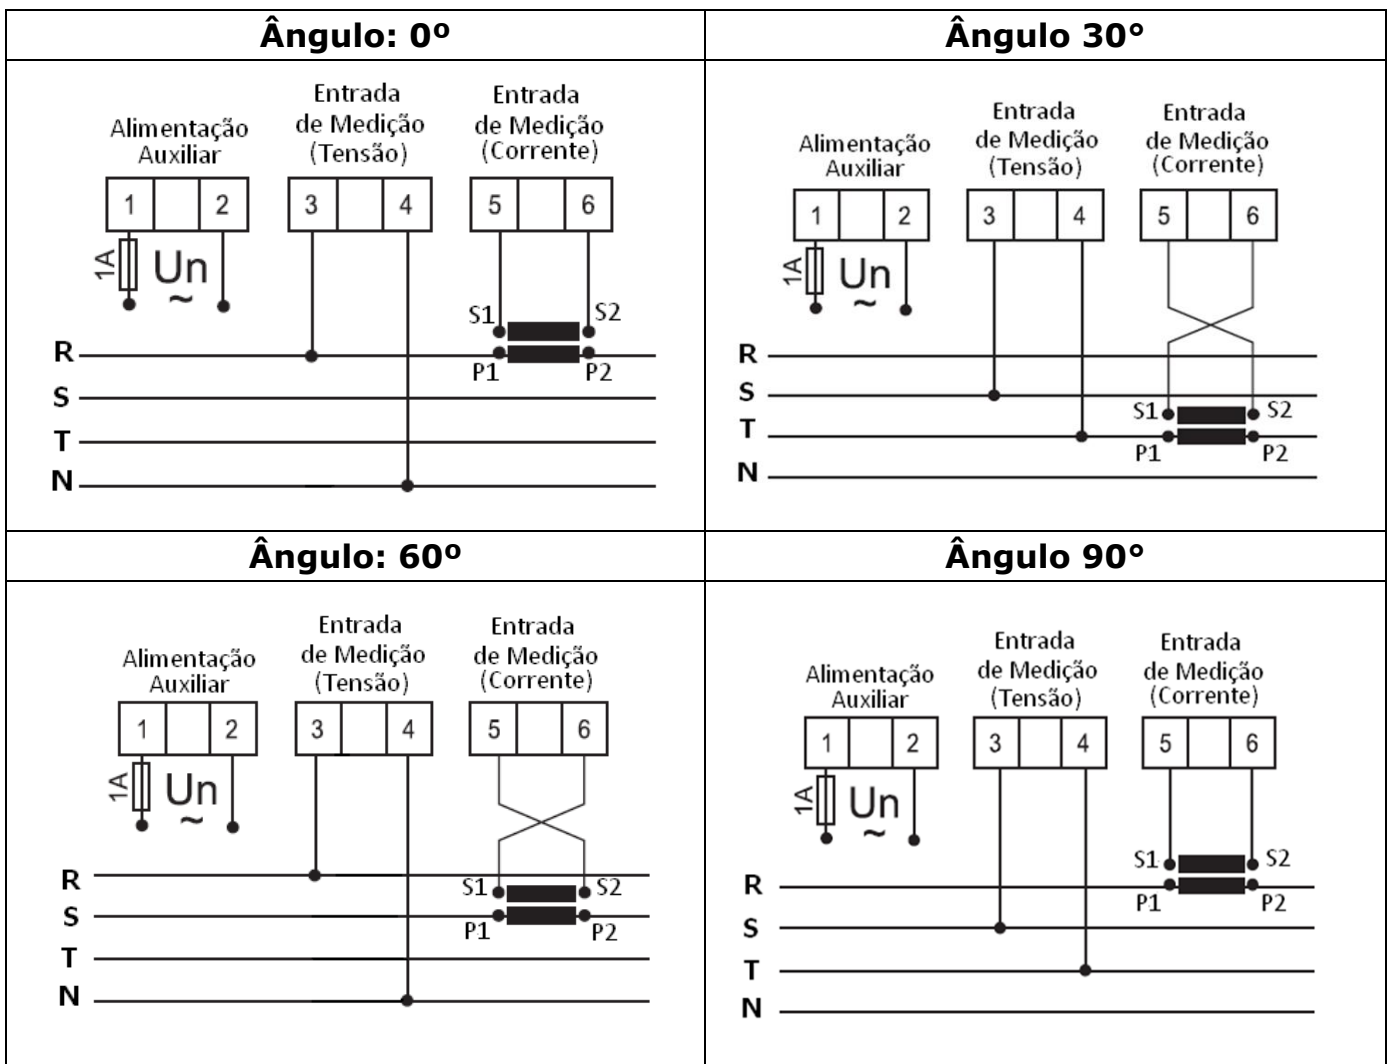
| Ângulo: 0º | Ângulo 30° |
|---|---|
| Alimentação Auxiliar 1 2 1A Un ~ Entrada de Medição (Tensão) 3 4 Entrada de Medição (Corrente) 5 6 S1 S2 P1 P2 R S T N | Alimentação Auxiliar 1 2 1A Un ~ Entrada de Medição (Tensão) 3 4 Entrada de Medição (Corrente) 5 6 R S S1 S2 T P1 P2 N |
| **Ângulo: 60º** | **Ângulo 90°** |
| Alimentação Auxiliar 1 2 1A Un ~ Entrada de Medição (Tensão) 3 4 Entrada de Medição (Corrente) 5 6 R S1 S2 S P1 P2 T N | Alimentação Auxiliar 1 2 1A Un ~ Entrada de Medição (Tensão) 3 4 Entrada de Medição (Corrente) 5 6 S1 S2 R P1 P2 S T N |